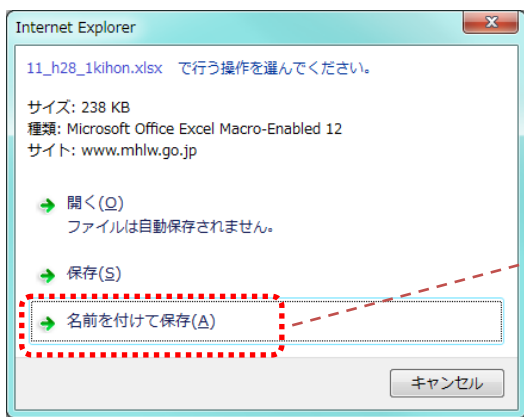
Internet Explorer

11_h28_1kihon.xlsx で行う操作を選んでください。

サイズ: 238 KB
種類: Microsoft Office Excel Macro-Enabled 12
サイト: www.mhlw.go.jp

開く(O)
ファイルは自動保存されません。

保存(S)

名前を付けて保存(A)

キャンセル